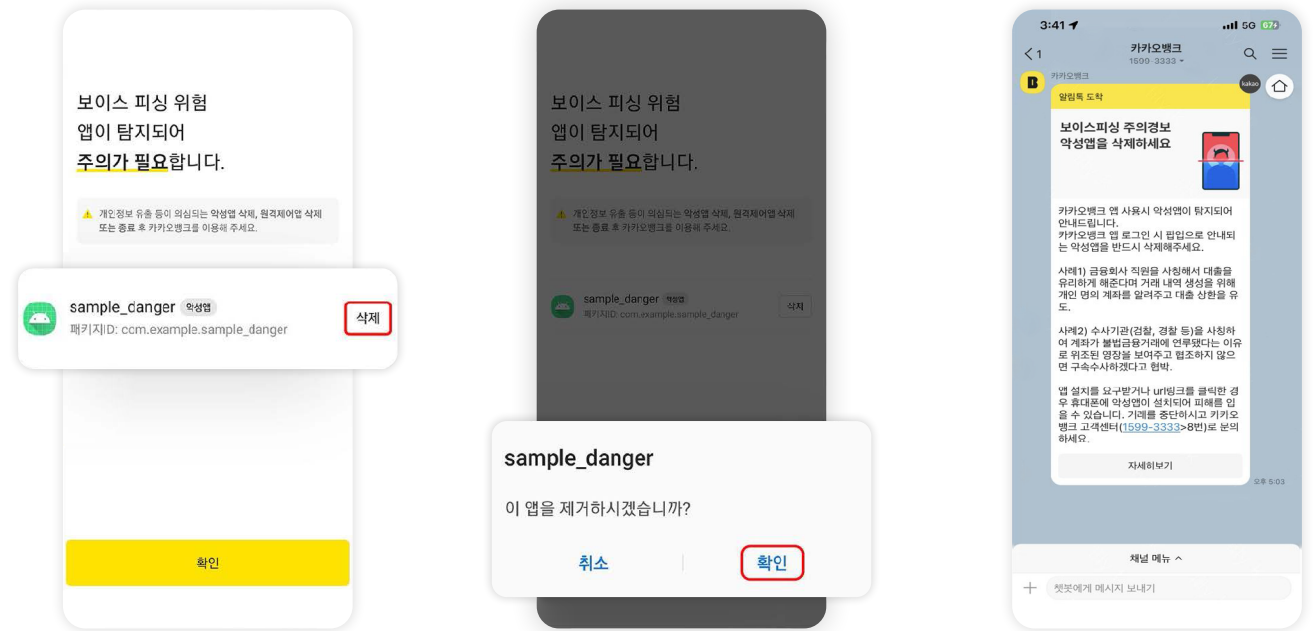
보이스 피싱 위험
앱이 탐지되어
주의가 필요합니다.

개인정보 유출 등이 의심되는 악성앱 삭제, 원격제어앱 삭제 또는 종료 후 카카오뱅크를 이용해 주세요.

sample_danger 악성앱
패키지ID: ccm.example.sample_danger
삭제

확인

보이스 피싱 위험
앱이 탐지되어
주의가 필요합니다.

개인정보 유출 등이 의심되는 악성앱 삭제, 원격제어앱 삭제 또는 종료 후 카카오뱅크를 이용해 주세요.

sample_danger 악성앱
패키지ID: com.example.sample_danger
삭제

sample_danger

이 앱을 제거하시겠습니까?

취소
확인

3:41
5G 67
1
카카오뱅크
1599-3333
카카오뱅크
kakao
알림톡 도착
보이스피싱 주의경보
악성앱을 삭제하세요

카카오뱅크 앱 사용시 악성앱이 탐지되어 안내드립니다.
카카오뱅크 앱 로그인 시 팝업으로 안내되는 악성앱을 반드시 삭제해주세요.

사례1) 금융회사 직원을 사칭해서 대출을 유리하게 해준다며 거래 내역 생성을 위해 개인 명의 계좌를 알려주고 대출 상환을 유도.

사례2) 수사기관(검찰, 경찰 등)을 사칭하여 계좌가 불법금융거래에 연루됐다는 이유로 위조된 영장을 보여주고 협조하지 않으면 구속수사하겠다고 협박.

앱 설치를 요구받거나 url링크를 클릭한 경우 휴대폰에 악성앱이 설치되어 피해를 입을 수 있습니다. 거래를 중단하시고 카카오뱅크 고객센터(1599-3333>8번)로 문의하세요.

자세히보기
오후 5:03

채널 메뉴 ^
챗봇에게 메시지 보내기